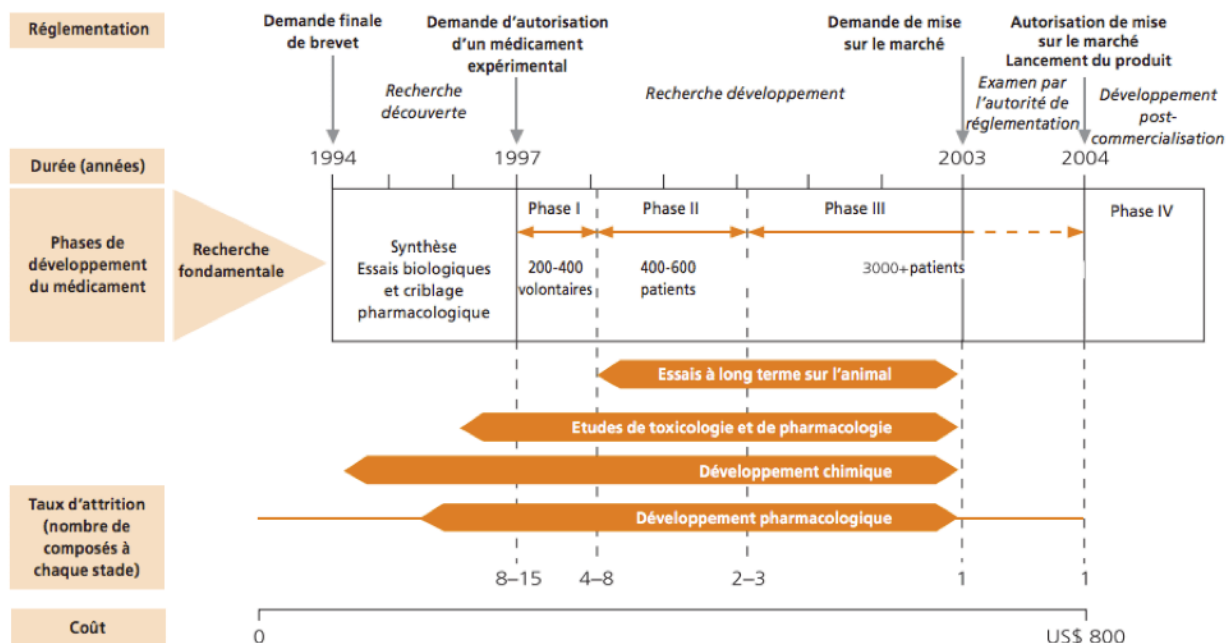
Réglementation

Demande finale de brevet

Demande d'autorisation d'un médicament expérimental

Demande de mise sur le marché

Autorisation de mise sur le marché Lancement du produit

Recherche découverte

Recherche développement

Examen par l'autorité de réglementation

Développement post-commercialisation

Durée (années)

1994

1997

2003

2004

Phases de développement du médicament

Recherche fondamentale

Synthèse Essais biologiques et criblage pharmacologique

Phase I

200-400 volontaires

Phase II

400-600 patients

Phase III

3000+ patients

Phase IV

Essais à long terme sur l'animal

Etudes de toxicologie et de pharmacologie

Développement chimique

Taux d'attrition (nombre de composés à chaque stade)

Développement pharmacologique

8–15

4–8

2–3

1

1

Coût

0

US$ 800